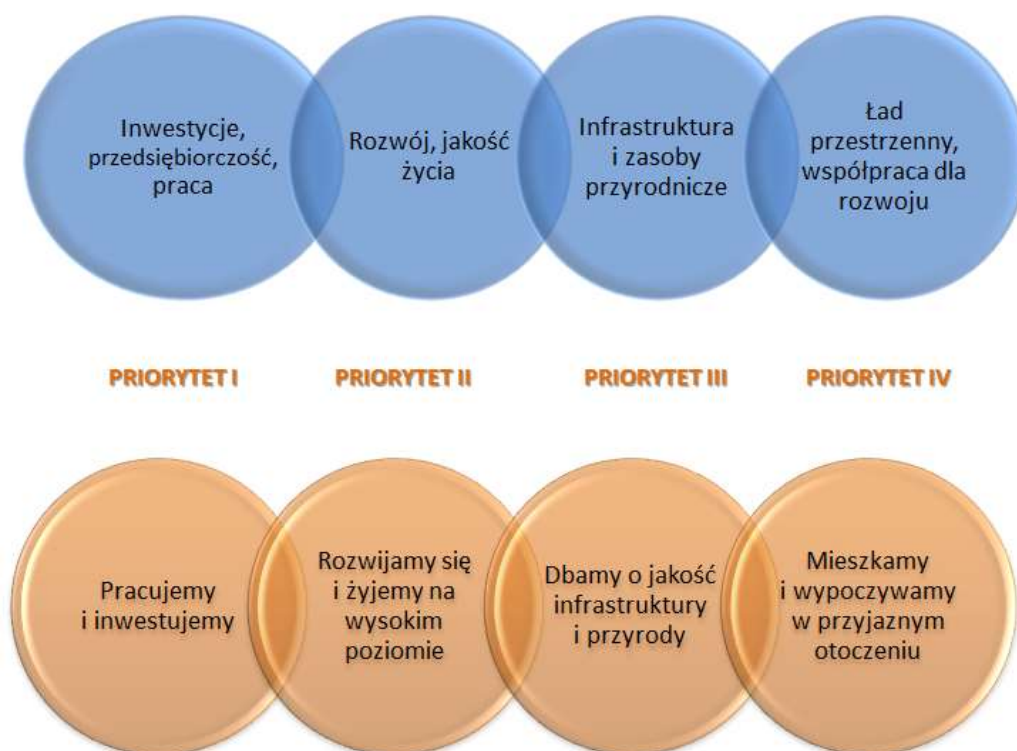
Inwestycje, przedsiębiorczość, praca

Rozwój, jakość życia

Infrastruktura i zasoby przyrodnicze

Ład przestrzenny, współpraca dla rozwoju

PRIORYTET I

PRIORYTET II

PRIORYTET III

PRIORYTET IV

Pracujemy i inwestujemy

Rozwijamy się i żyjemy na wysokim poziomie

Dbamy o jakość infrastruktury i przyrody

Mieszkamy i wypoczywamy w przyjaznym otoczeniu